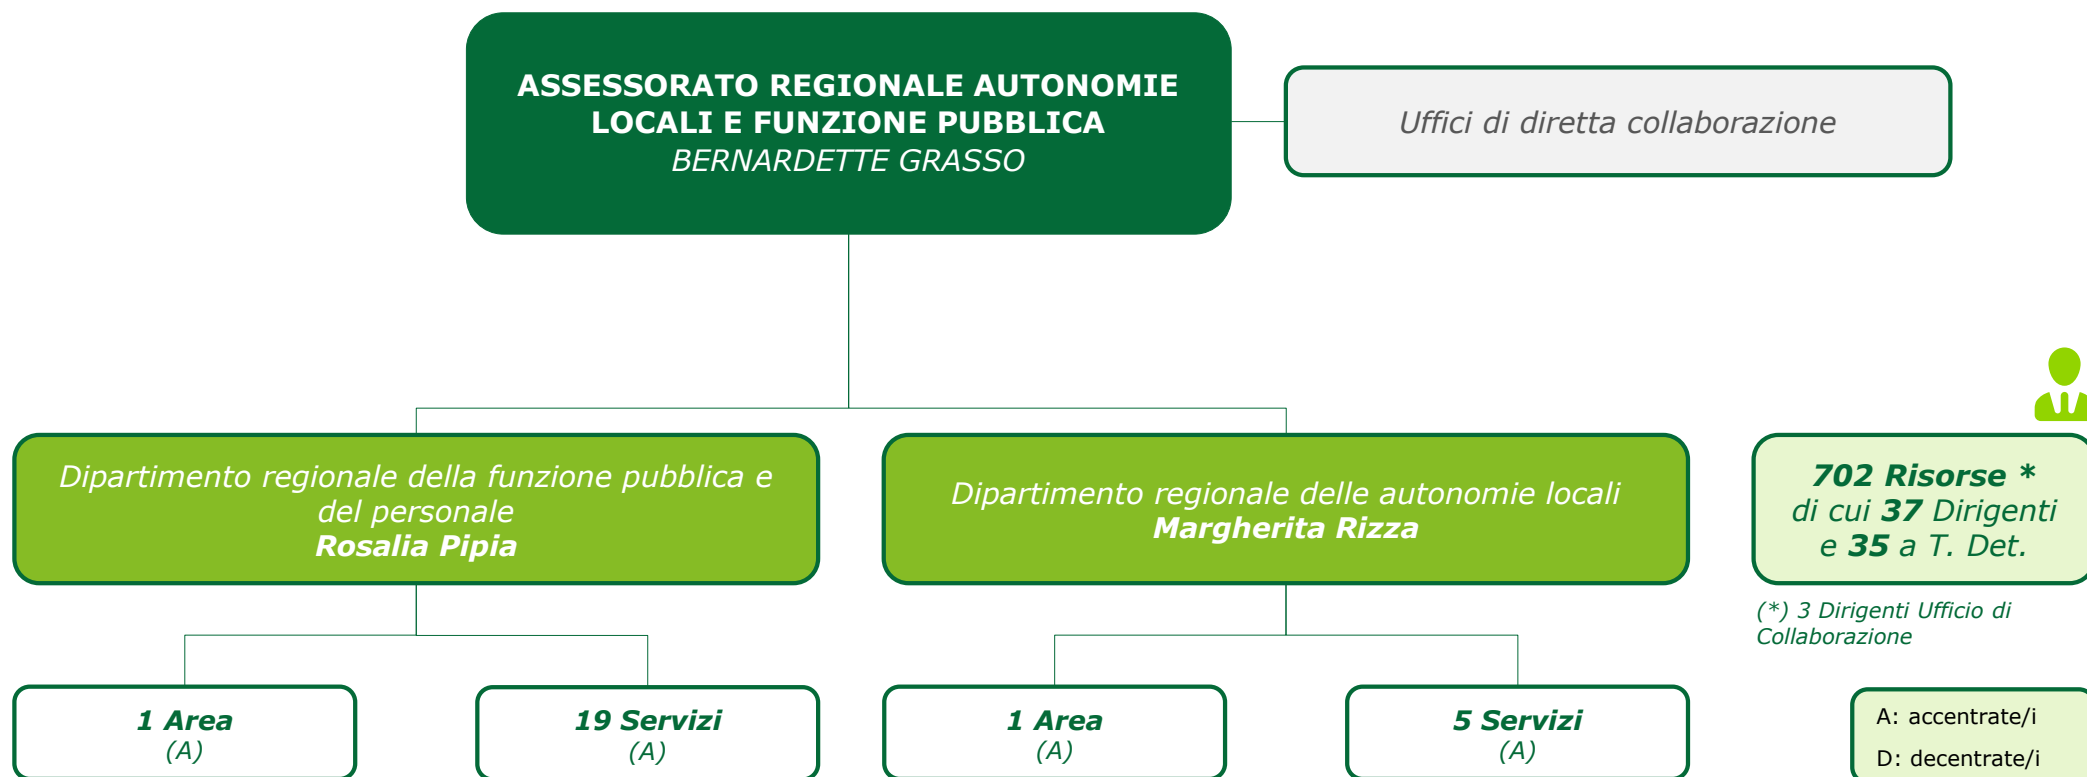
ASSESSORATO REGIONALE AUTONOMIE LOCALI E FUNZIONE PUBBLICA
BERNARDETTE GRASSO

Uffici di diretta collaborazione

Dipartimento regionale della funzione pubblica e del personale
Rosalia Pipia

Dipartimento regionale delle autonomie locali
Margherita Rizza

702 Risorse *
di cui 37 Dirigenti
e 35 a T. Det.

(*) 3 Dirigenti Ufficio di Collaborazione

1 Area
(A)

19 Servizi
(A)

1 Area
(A)

5 Servizi
(A)

A: accentrate/i
D: decentrate/i